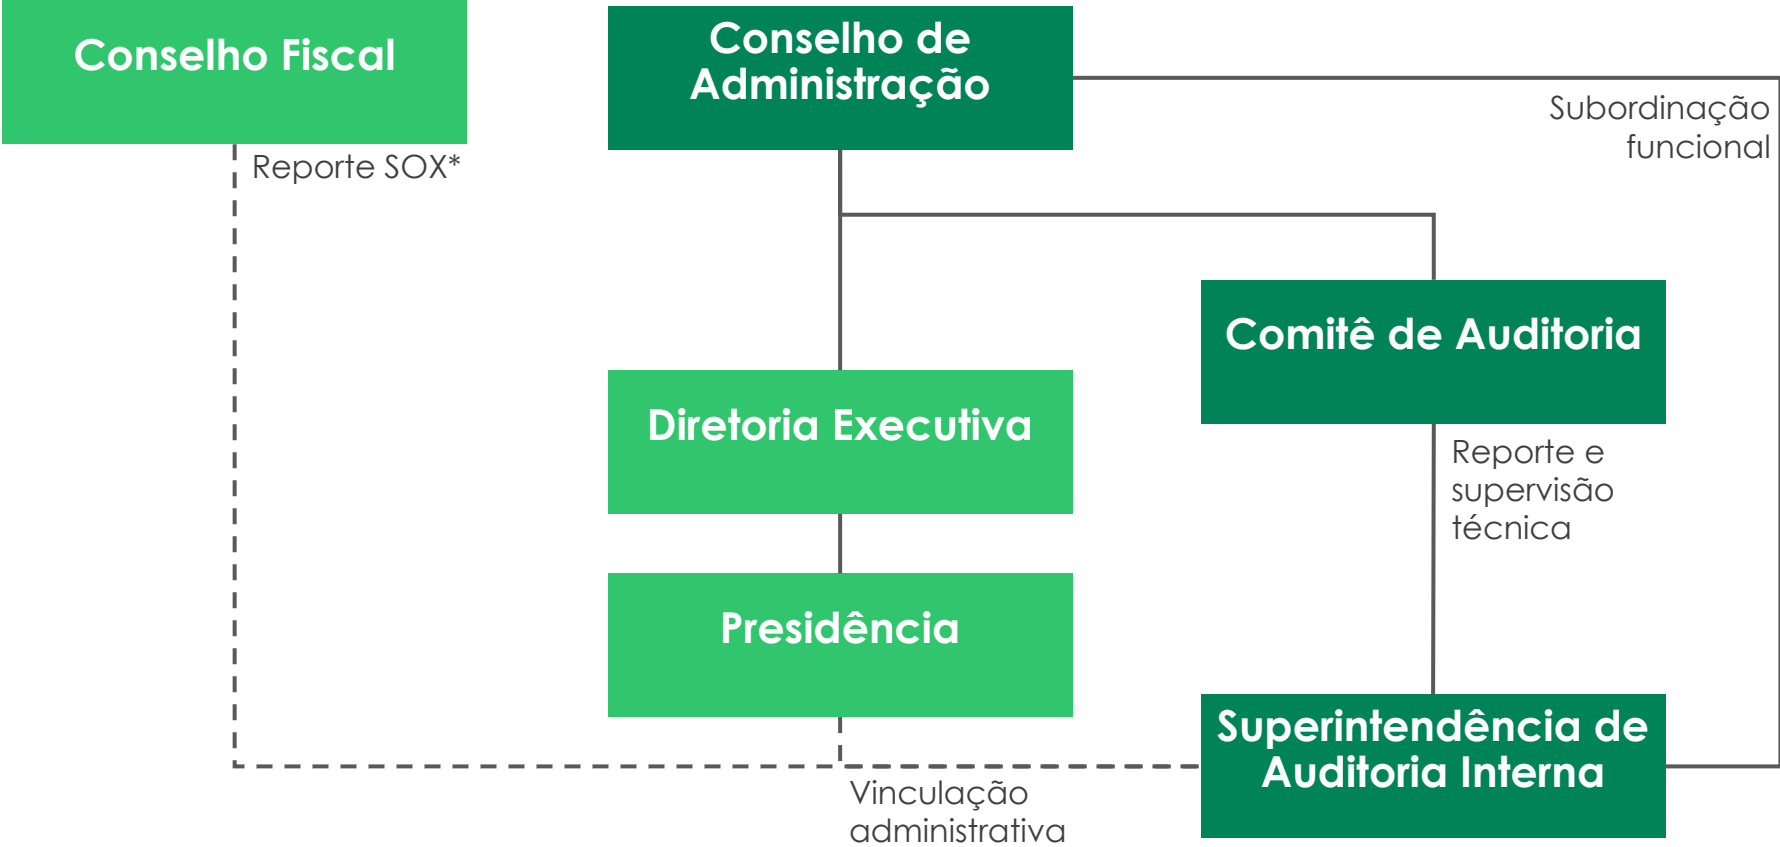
Conselho Fiscal

Conselho de Administração

Subordinação funcional

Reporte SOX*

Comitê de Auditoria

Diretoria Executiva

Reporte e supervisão técnica

Presidência

Superintendência de Auditoria Interna

Vinculação administrativa